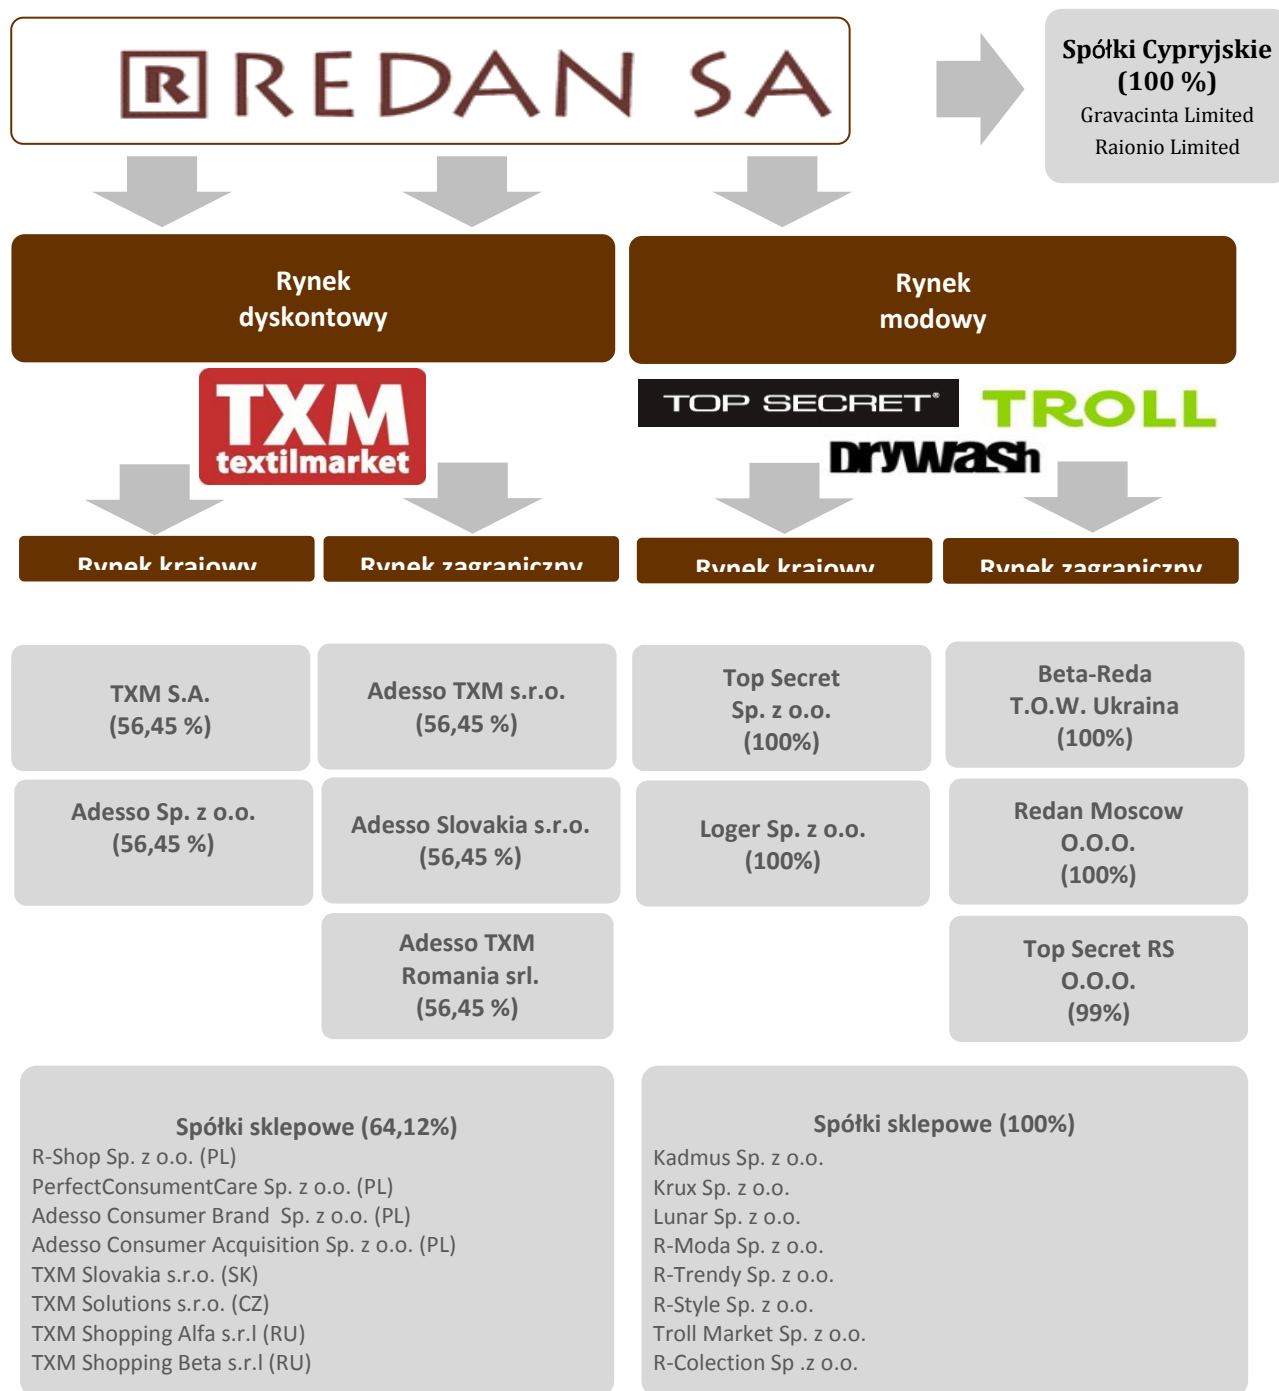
R REDAN SA

Spółki Cypryjskie (100 %)
Gravacinta Limited
Raionio Limited

Rynek dyskontowy

Rynek modowy

TXM textilmarket

TOP SECRET® TROLL
DRYWASH

Rynek krajowy

Rynek zagraniczny

Rynek krajowy

Rynek zagraniczny

TXM S.A.
(56,45 %)

Adesso TXM s.r.o.
(56,45 %)

Top Secret
Sp. z o.o.
(100%)

Beta-Reda
T.O.W. Ukraina
(100%)

Adesso Sp. z o.o.
(56,45 %)

Adesso Slovakia s.r.o.
(56,45 %)

Loger Sp. z o.o.
(100%)

Redan Moscow
O.O.O.
(100%)

Adesso TXM
Romania srl.
(56,45 %)

Top Secret RS
O.O.O.
(99%)

Spółki sklepowe (64,12%)
R-Shop Sp. z o.o. (PL)
PerfectConsumentCare Sp. z o.o. (PL)
Adesso Consumer Brand Sp. z o.o. (PL)
Adesso Consumer Acquisition Sp. z o.o. (PL)
TXM Slovakia s.r.o. (SK)
TXM Solutions s.r.o. (CZ)
TXM Shopping Alfa s.r.l (RU)
TXM Shopping Beta s.r.l (RU)

Spółki sklepowe (100%)
Kadmus Sp. z o.o.
Krux Sp. z o.o.
Lunar Sp. z o.o.
R-Moda Sp. z o.o.
R-Trendy Sp. z o.o.
R-Style Sp. z o.o.
Troll Market Sp. z o.o.
R-Colection Sp .z o.o.